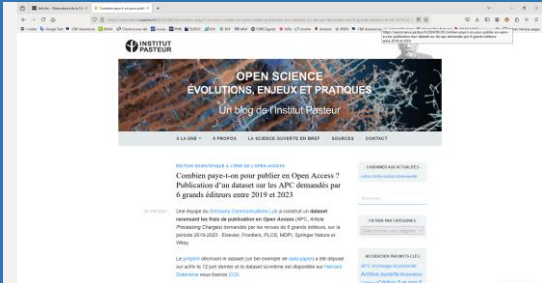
INSTITUT PASTEUR

OPEN SCIENCE
ÉVOLUTIONS, ENJEUX ET PRATIQUES

Un blog de l'Institut Pasteur

À LA UNE
À PROPOS
LA SCIENCE OUVERTE EN BREF
SOURCES
CONTACT

ÉDITION SCIENTIFIQUE À L'ÈRE DE L'OPEN ACCESS

Combien paye-t-on pour publier en Open Access ? Publication d'un dataset sur les APC demandés par 6 grands éditeurs entre 2019 et 2023

Une équipe du Scholarly Communications Lab a construit un dataset recensant les frais de publication en Open Access (APC, Article Processing Charges) demandés par les revues de 6 grands éditeurs, sur la période 2019-2023 : Elsevier, Frontiers, PLOS, MDPI, Springer Nature et Wiley.

Le preprint décrivant le dataset (un bel exemple de data paper) a été déposé sur arXiv le 12 juin dernier et le dataset lui-même est disponible sur Harvard Dataverse sous licence CC0.

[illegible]

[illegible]

FILTRER PAR CATÉGORIES

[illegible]